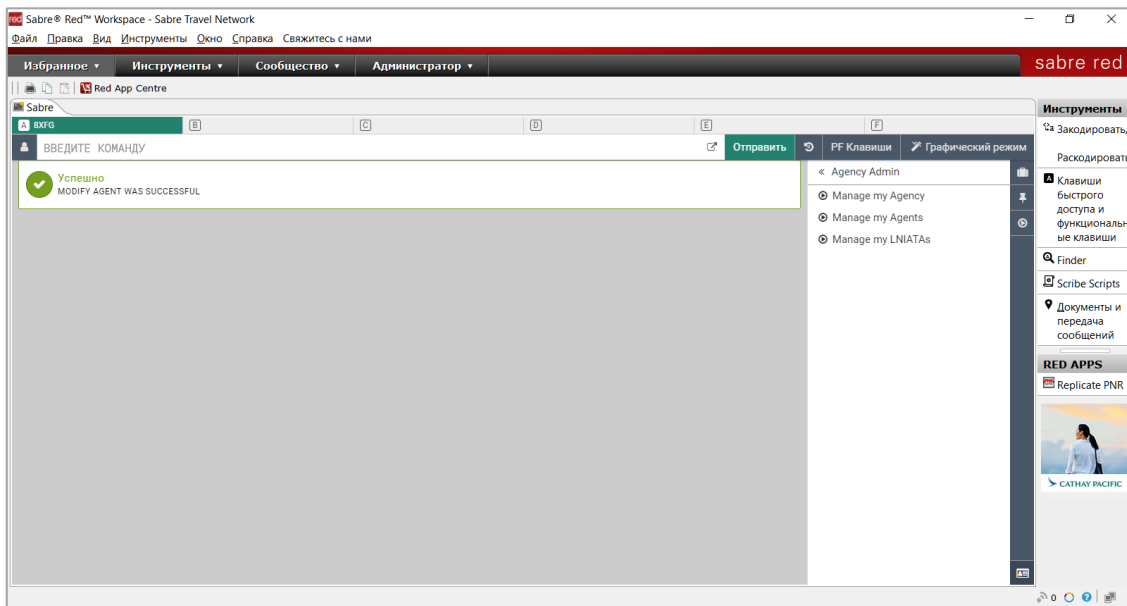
Sabre® Red™ Workspace - Sabre Travel Network

Файл Правка Вид Инструменты Окно Справка Свяжитесь с нами

Избранное ▾ Инструменты ▾ Сообщество ▾ Администратор ▾

sabre red

Red App Centre

Sabre

A 8XFG B C D E F

ВВЕДИТЕ КОМАНДУ

Отправить

PF Клавиши

Графический режим

Успешно
MODIFY AGENT WAS SUCCESSFUL

« Agency Admin

Manage my Agency

Manage my Agents

Manage my LNIATAs

Инструменты

Закодировать/

Раскодировать

Клавиши быстрого доступа и функциональные клавиши

Finder

Scribe Scripts

Документы и передача сообщений

RED APPS

Replicate PNR

CATHAY PACIFIC

0